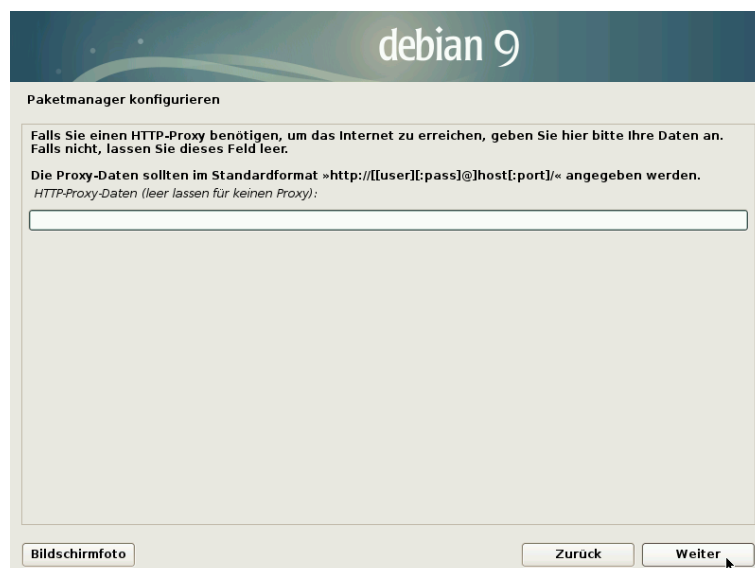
debian 9

Paketmanager konfigurieren

Falls Sie einen HTTP-Proxy benötigen, um das Internet zu erreichen, geben Sie hier bitte Ihre Daten an. Falls nicht, lassen Sie dieses Feld leer.

Die Proxy-Daten sollten im Standardformat »http://[[user][:pass]@]host[:port]/« angegeben werden.

HTTP-Proxy-Daten (leer lassen für keinen Proxy):

Bildschirmfoto

Zurück

Weiter